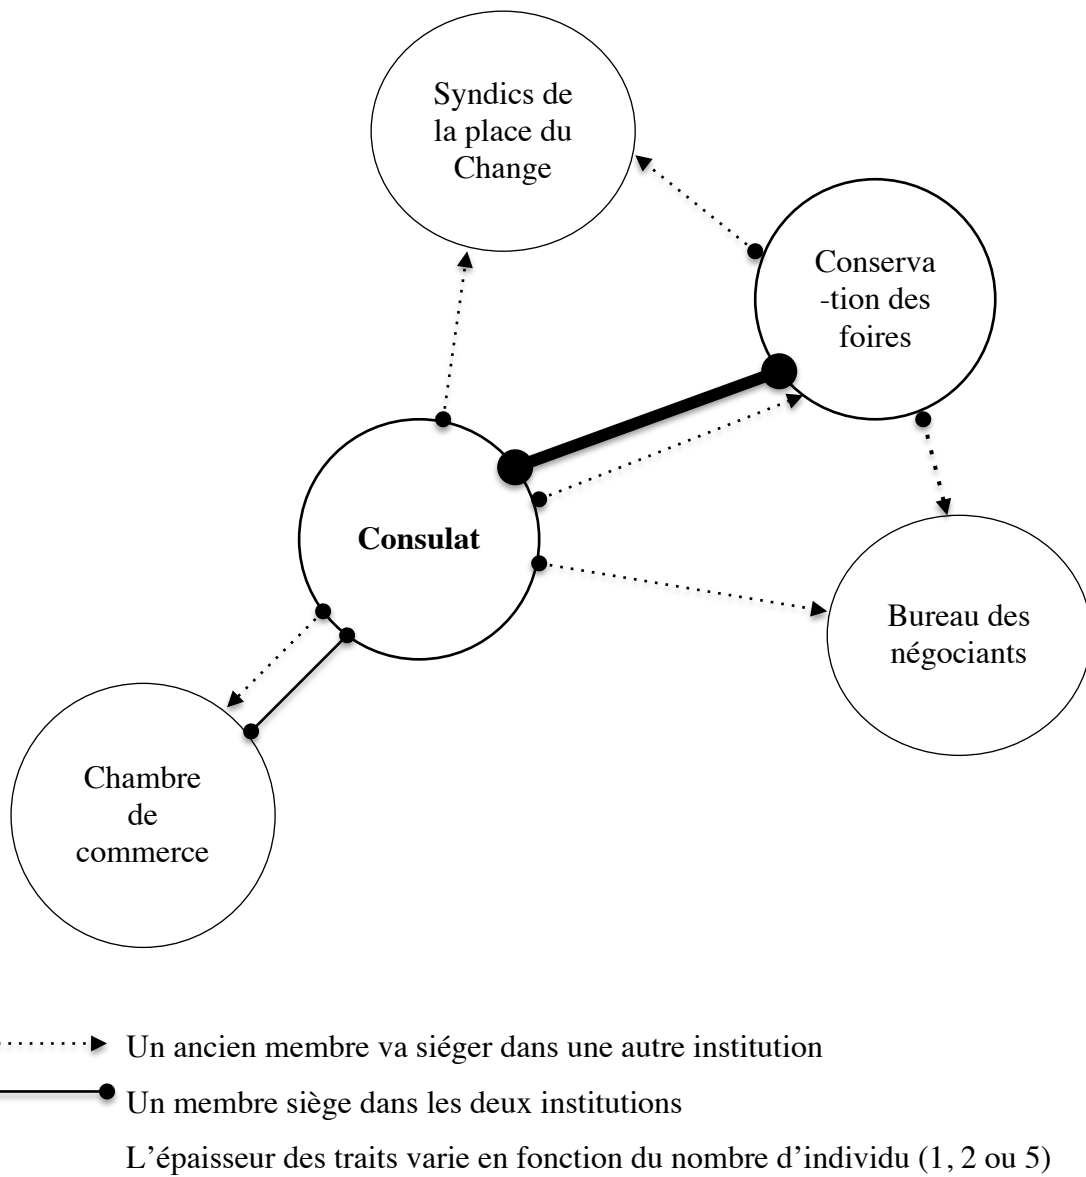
Syndics de la place du Change

Conserva -tion des foires

Consulat

Bureau des négociants

Chambre de commerce

Un ancien membre va siéger dans une autre institution

Un membre siège dans les deux institutions

L’épaisseur des traits varie en fonction du nombre d’individu (1, 2 ou 5)